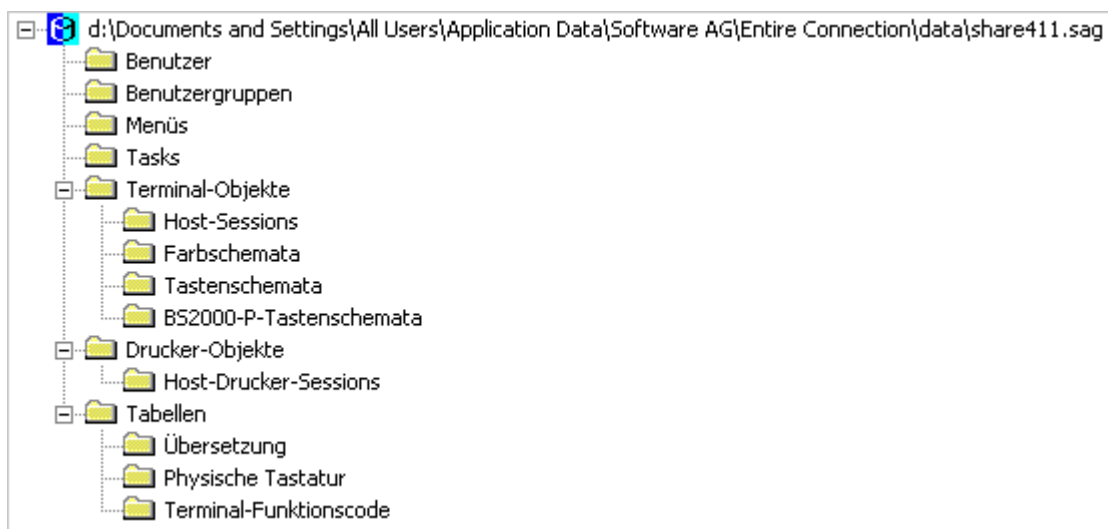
d:\Documents and Settings\All Users\Application Data\Software AG\Entire Connection\data\share411.sag
Benutzer
Benutzergruppen
Menüs
Tasks
Terminal-Objekte
Host-Sessions
Farbschemata
Tastenschemata
BS2000-P-Tastenschemata
Drucker-Objekte
Host-Drucker-Sessions
Tabellen
Übersetzung
Physische Tastatur
Terminal-Funktionscode